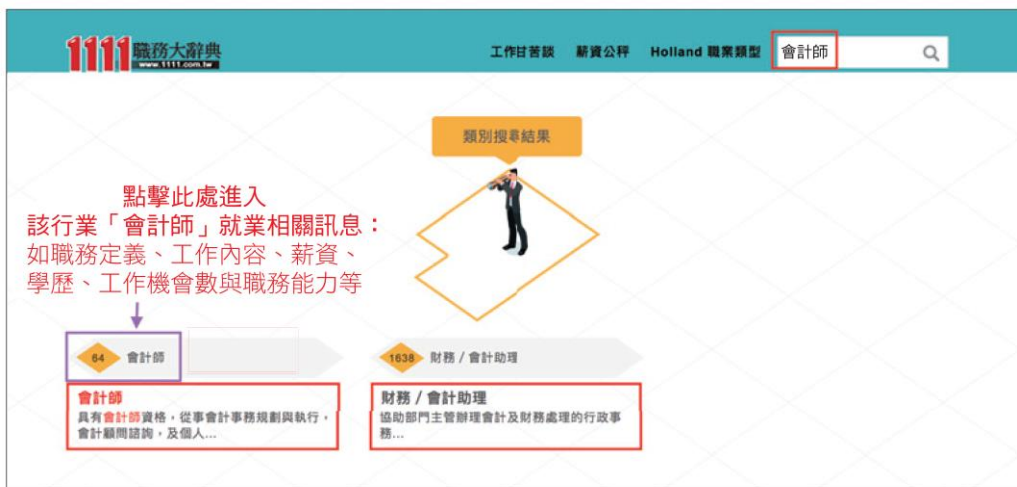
1111職務大辭典
www.1111.com.tw

工作甘苦談 薪資公秤 Holland 職業類型 會計師

類別搜尋結果

點擊此處進入
該行業「會計師」就業相關訊息：
如職務定義、工作內容、薪資、
學歷、工作機會數與職務能力等

64 會計師

1638 財務 / 會計助理

會計師
具有會計師資格，從事會計事務規劃與執行，會計顧問諮詢，及個人...

財務 / 會計助理
協助部門主管辦理會計及財務處理的行政事務...